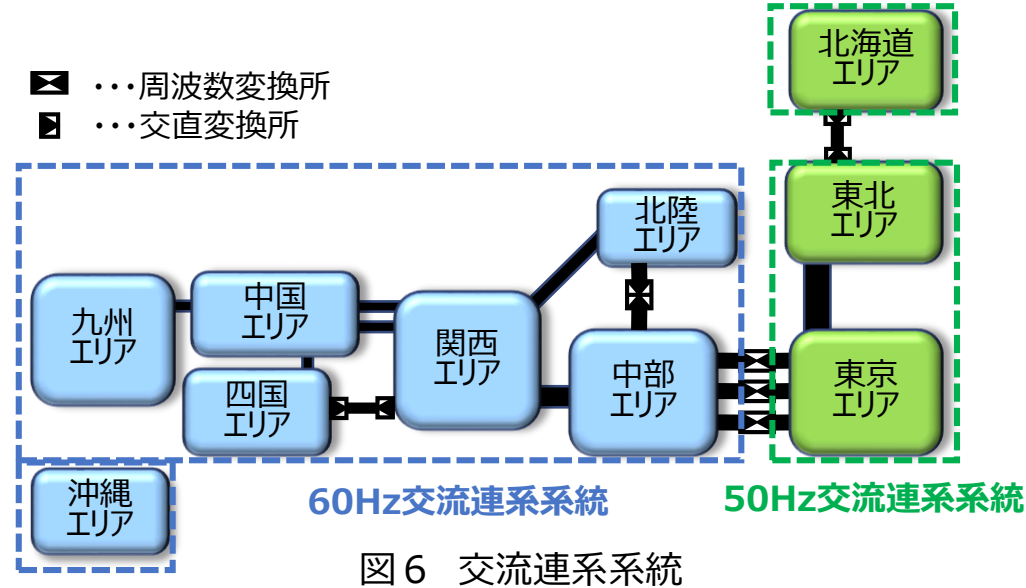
・・・周波数変換所
・・・交直変換所

北海道エリア

東北エリア

北陸エリア

九州エリア

中国エリア

関西エリア

中部エリア

東京エリア

四国エリア

沖縄エリア

60Hz交流連系系統

50Hz交流連系系統

図６　交流連系系統